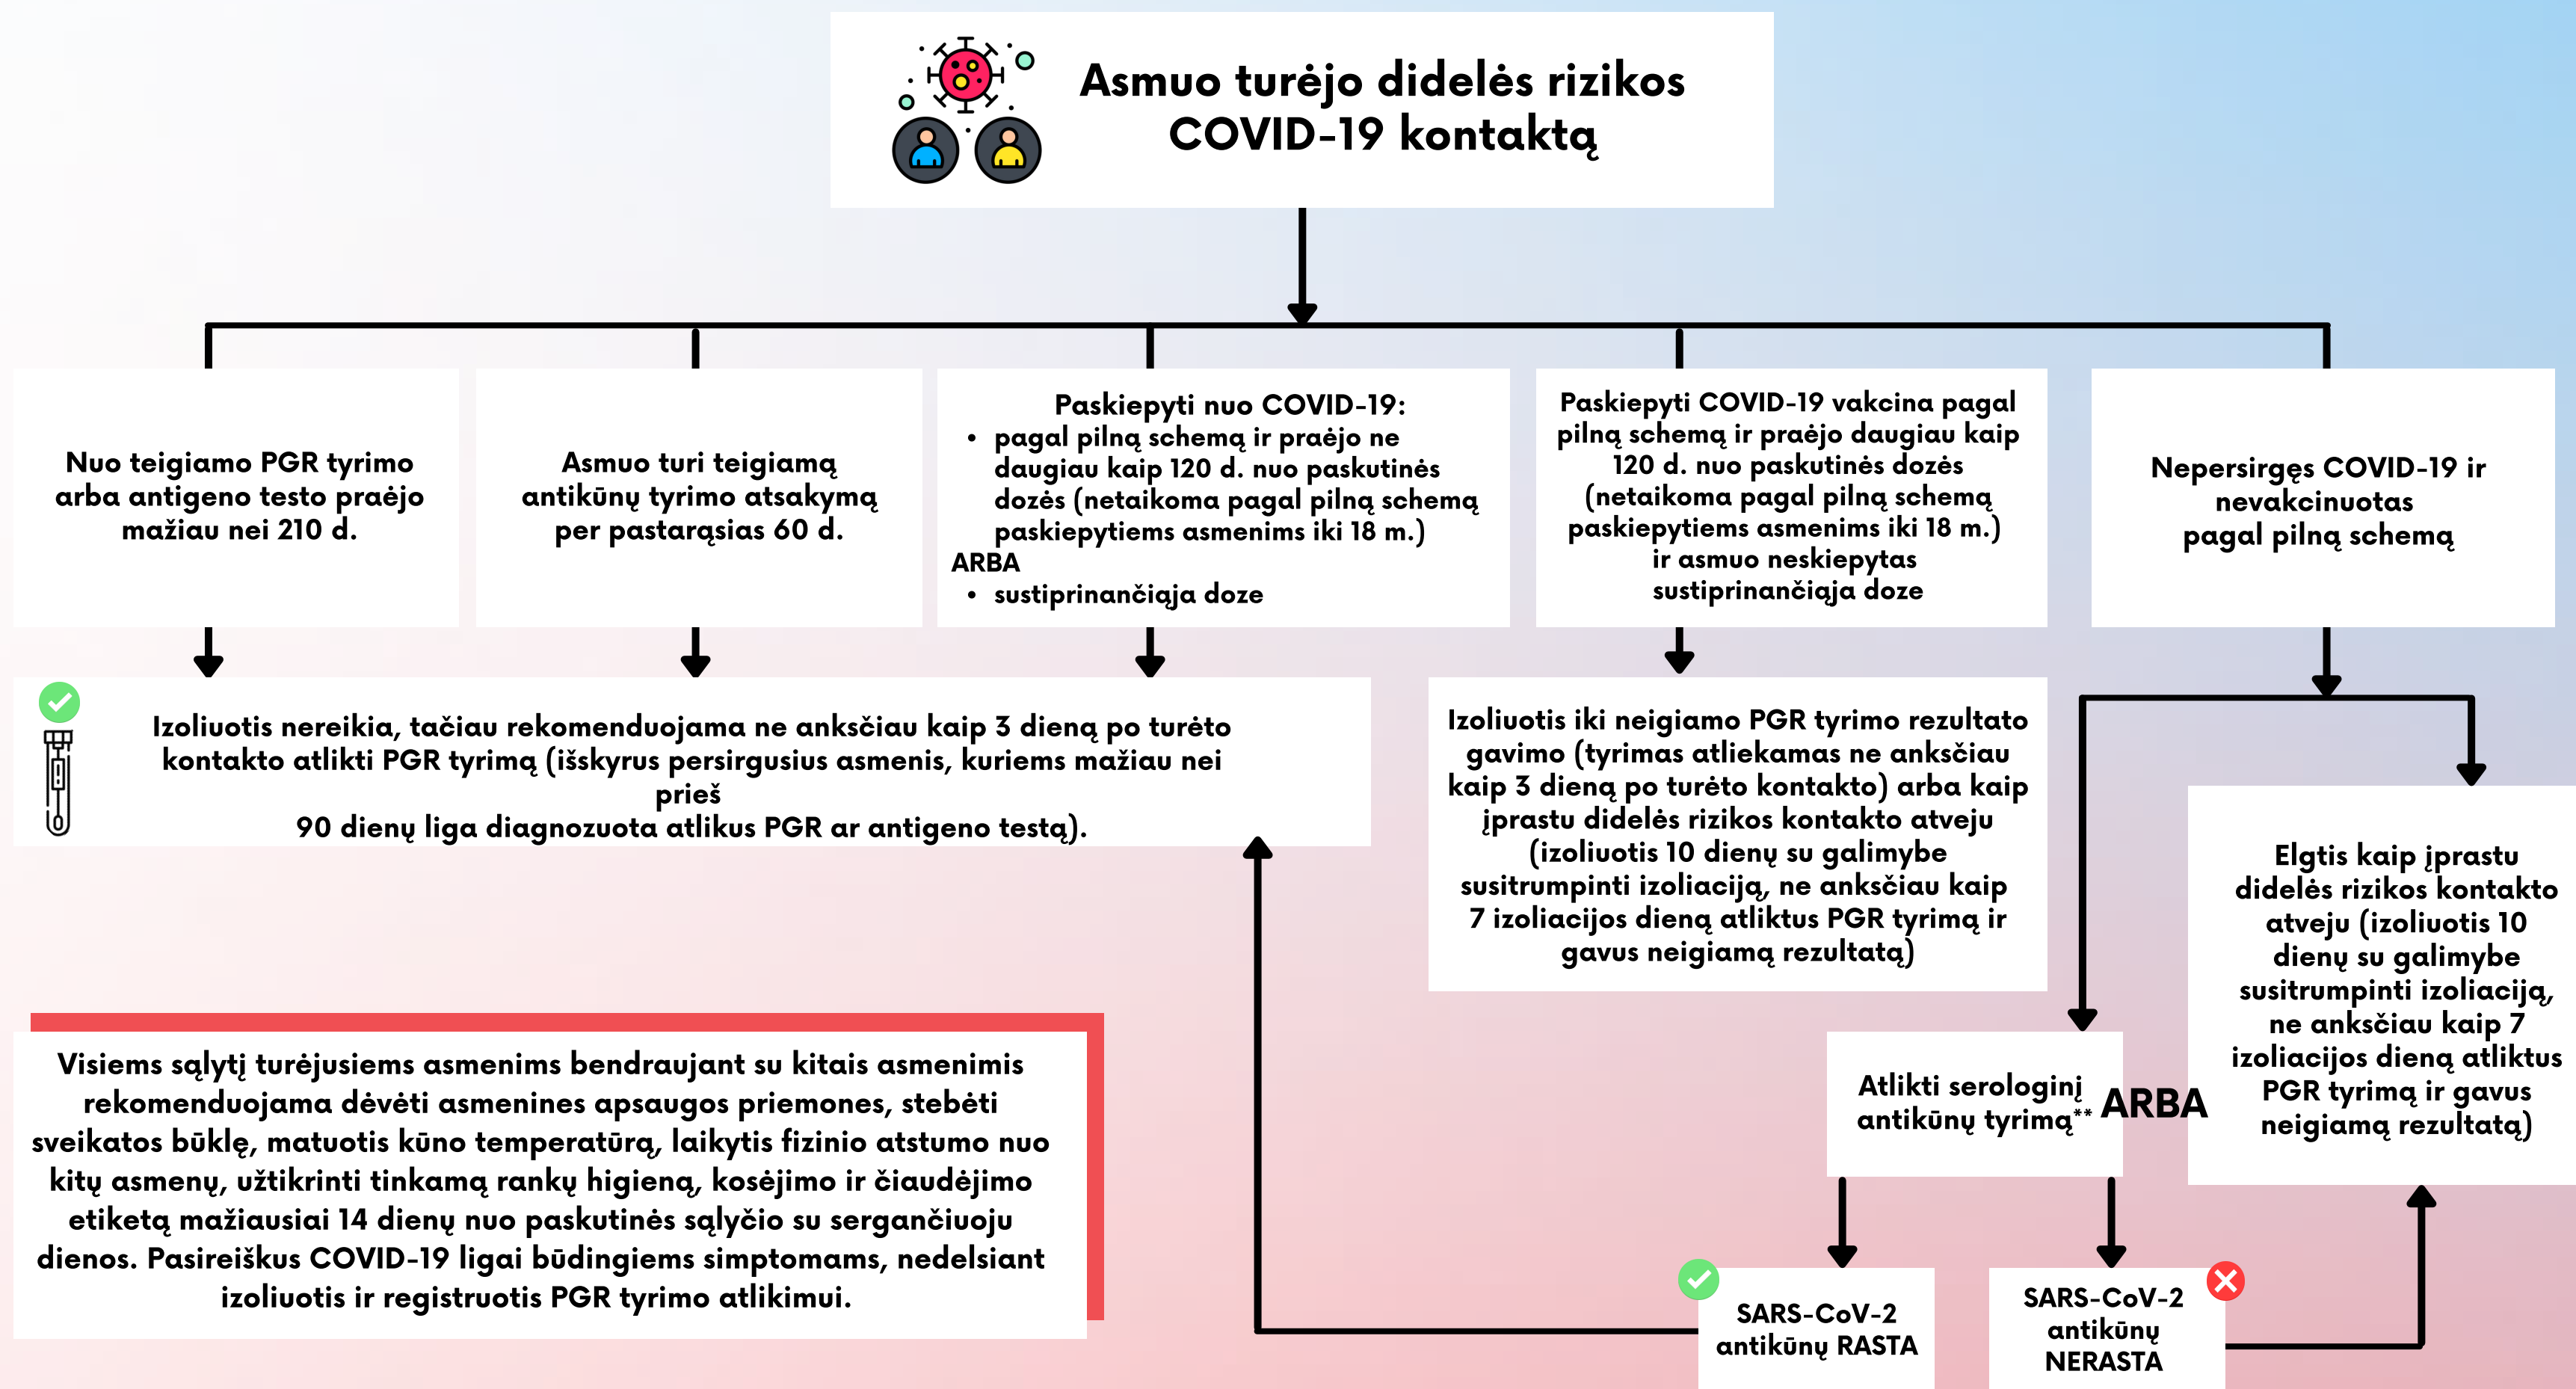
Asmuo turėjo didelės rizikos COVID-19 kontaktą

Nuo teigiamo PGR tyrimo arba antigeno testo praėjo mažiau nei 210 d.

Asmuo turi teigiamą antikūnų tyrimo atsakymą per pastarąsias 60 d.

Paskiepyti nuo COVID-19:
• pagal pilną schemą ir praėjo ne daugiau kaip 120 d. nuo paskutinės dozės (netaikoma pagal pilną schemą paskiepytiems asmenims iki 18 m.)
ARBA
• sustiprinančiąja doze

Paskiepyti COVID-19 vakcina pagal pilną schemą ir praėjo daugiau kaip 120 d. nuo paskutinės dozės (netaikoma pagal pilną schemą paskiepytiems asmenims iki 18 m.) ir asmuo neskiepytas sustiprinančiąja doze

Nepersirgęs COVID-19 ir nevakcinuotas pagal pilną schemą

Izoliuotis nereikia, tačiau rekomenduojama ne anksčiau kaip 3 dieną po turėto kontakto atlikti PGR tyrimą (išskyrus persirgusius asmenis, kuriems mažiau nei prieš 90 dienų liga diagnozuota atlikus PGR ar antigeno testą).

Izoliuotis iki neigiamo PGR tyrimo rezultato gavimo (tyrimas atliekamas ne anksčiau kaip 3 dieną po turėto kontakto) arba kaip įprastu didelės rizikos kontakto atveju (izoliuotis 10 dienų su galimybe susitrumpinti izoliaciją, ne anksčiau kaip 7 izoliacijos dieną atliktus PGR tyrimą ir gavus neigiamą rezultatą)

Elgtis kaip įprastu didelės rizikos kontakto atveju (izoliuotis 10 dienų su galimybe susitrumpinti izoliaciją, ne anksčiau kaip 7 izoliacijos dieną atliktus PGR tyrimą ir gavus neigiamą rezultatą)

Atlikti serologinį antikūnų tyrimą** ARBA

Visiems sąlytį turėjusiems asmenims bendraujant su kitais asmenimis rekomenduojama dėvėti asmenines apsaugos priemones, stebėti sveikatos būklę, matuotis kūno temperatūrą, laikytis fizinio atstumo nuo kitų asmenų, užtikrinti tinkamą rankų higieną, kosėjimo ir čiaudėjimo etiketą mažiausiai 14 dienų nuo paskutinės sąlyčio su sergančiuoju dienos. Pasireiškus COVID-19 ligai būdingiems simptomams, nedelsiant izoliuotis ir registruotis PGR tyrimo atlikimui.

SARS-CoV-2 antikūnų RASTA

SARS-CoV-2 antikūnų NERASTA